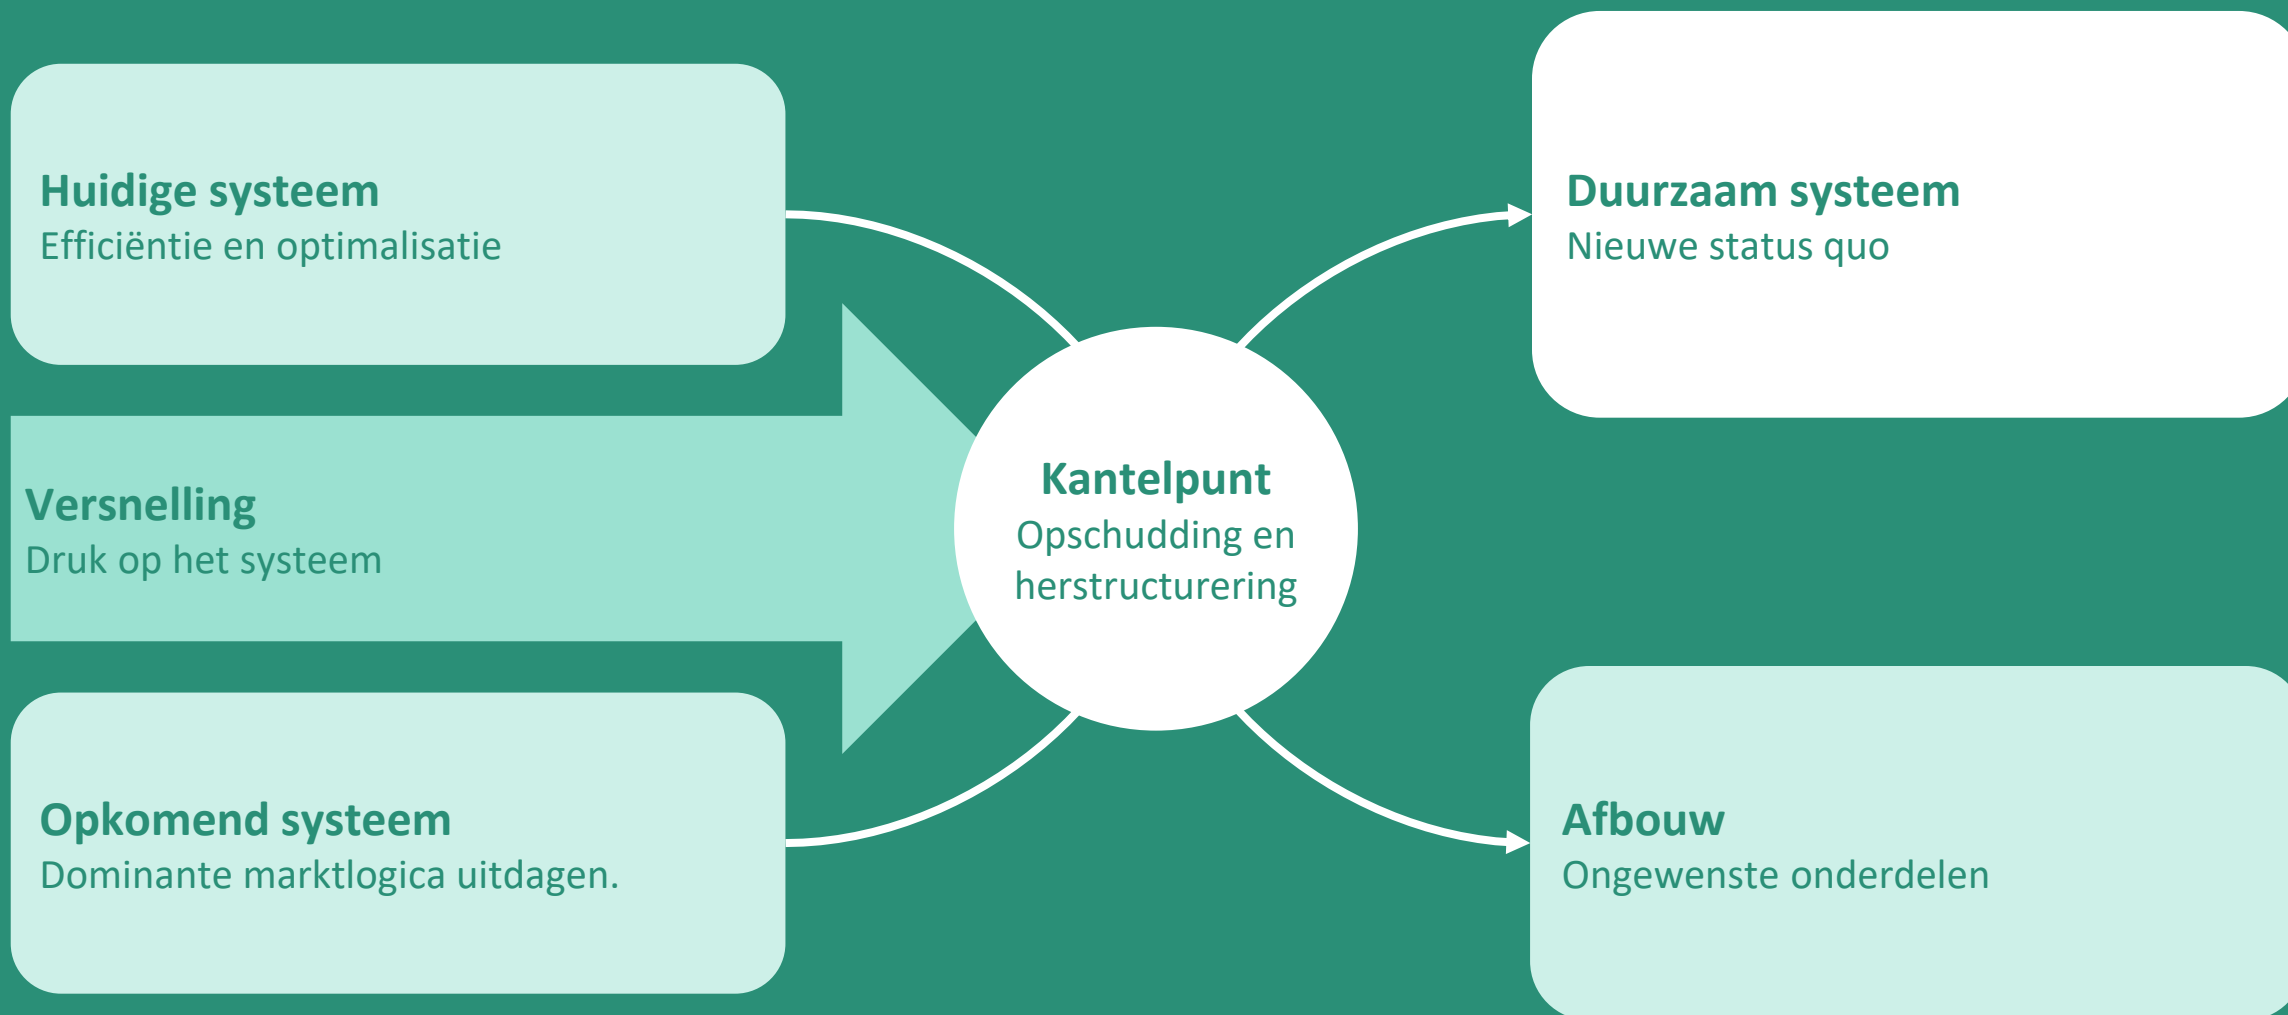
Huidige systeem
Efficiëntie en optimalisatie

Versnelling
Druk op het systeem

Opkomend systeem
Dominante marktlogica uitdagen.

Kantelpunt
Opschudding en herstructurering

Duurzaam systeem
Nieuwe status quo

Afbouw
Ongewenste onderdelen